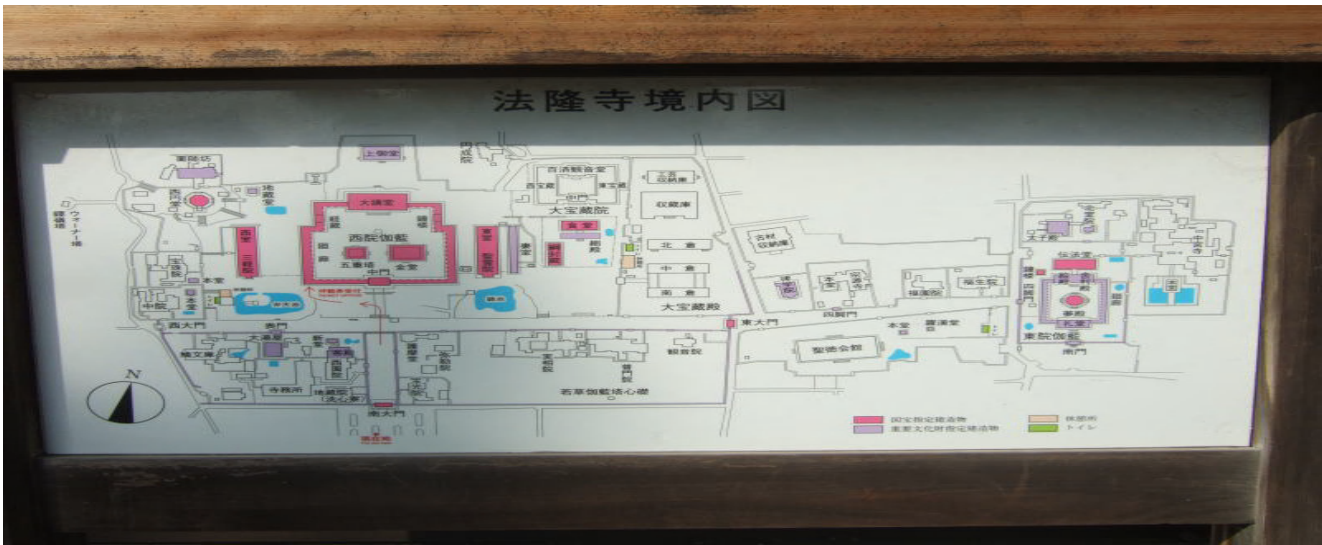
法隆寺境内図

上御堂
大講堂
西院伽藍
五重塔
金堂
中門
西円堂
大宝蔵院
百済観音堂
収蔵庫
北倉
中倉
南倉
大宝蔵殿
東大門
西大門
南大門
聖徳会館
夢殿
伝法堂
東院伽藍
中宮寺
若草伽藍塔心礎
四脚門
綱封蔵
食堂
細殿
東室
聖霊院
西室
三経院
宝光院
中院
地蔵院
弥勒院
福園院
宗源寺
実相院
普門院
律学院
寺務所
護摩堂
観音院
北室院
薬師坊
太子殿
舎利殿
絵殿
礼堂
南門

N

国宝指定建造物
重要文化財指定建造物
休憩所
トイレ